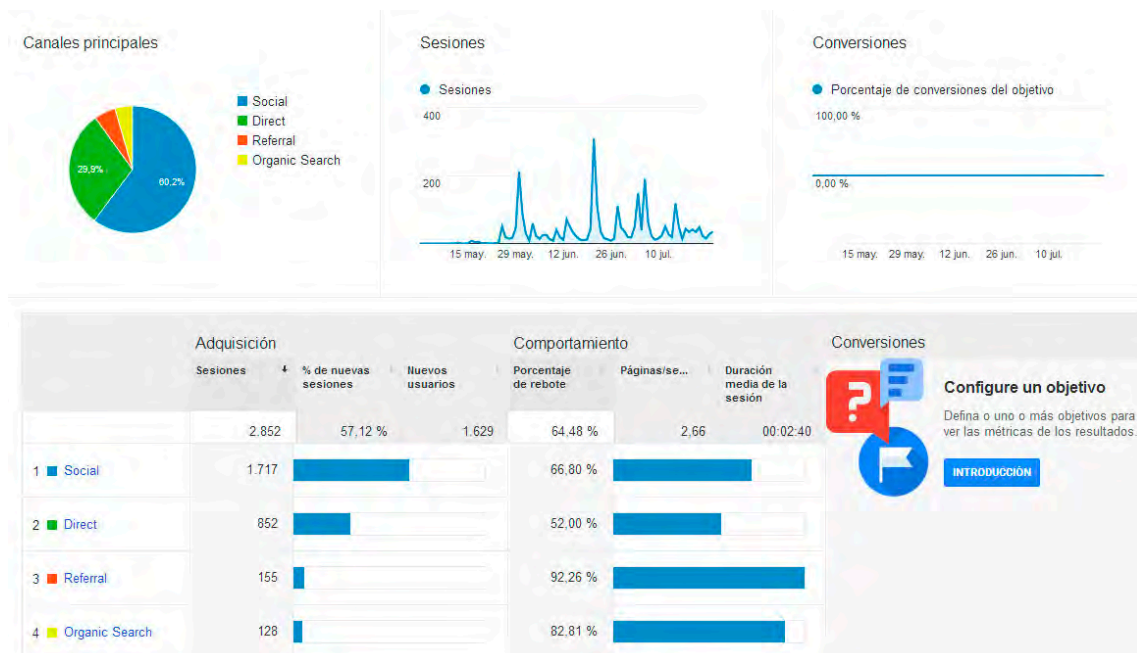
Canales principales

Social
Direct
Referral
Organic Search

29,9%
60,2%

Sesiones

Sesiones

400
200

15 may. 29 may. 12 jun. 26 jun. 10 jul.

Conversiones

Porcentaje de conversiones del objetivo

100,00 %
0,00 %

15 may. 29 may. 12 jun. 26 jun. 10 jul.

| | Adquisición | | | Comportamiento | | |
|---|---|---|---|---|---|---|
| | Sesiones | % de nuevas sesiones | Nuevos usuarios | Porcentaje de rebote | Páginas/se... | Duración media de la sesión |
| | 2.852 | 57,12 % | 1.629 | 64,48 % | 2,66 | 00:02:40 |
| 1 Social | 1.717 | | | 66,80 % | | |
| 2 Direct | 852 | | | 52,00 % | | |
| 3 Referral | 155 | | | 92,26 % | | |
| 4 Organic Search | 128 | | | 82,81 % | | |

Conversiones

Configure un objetivo

Defina o uno o más objetivos para ver las métricas de los resultados.

INTRODUCCIÓN